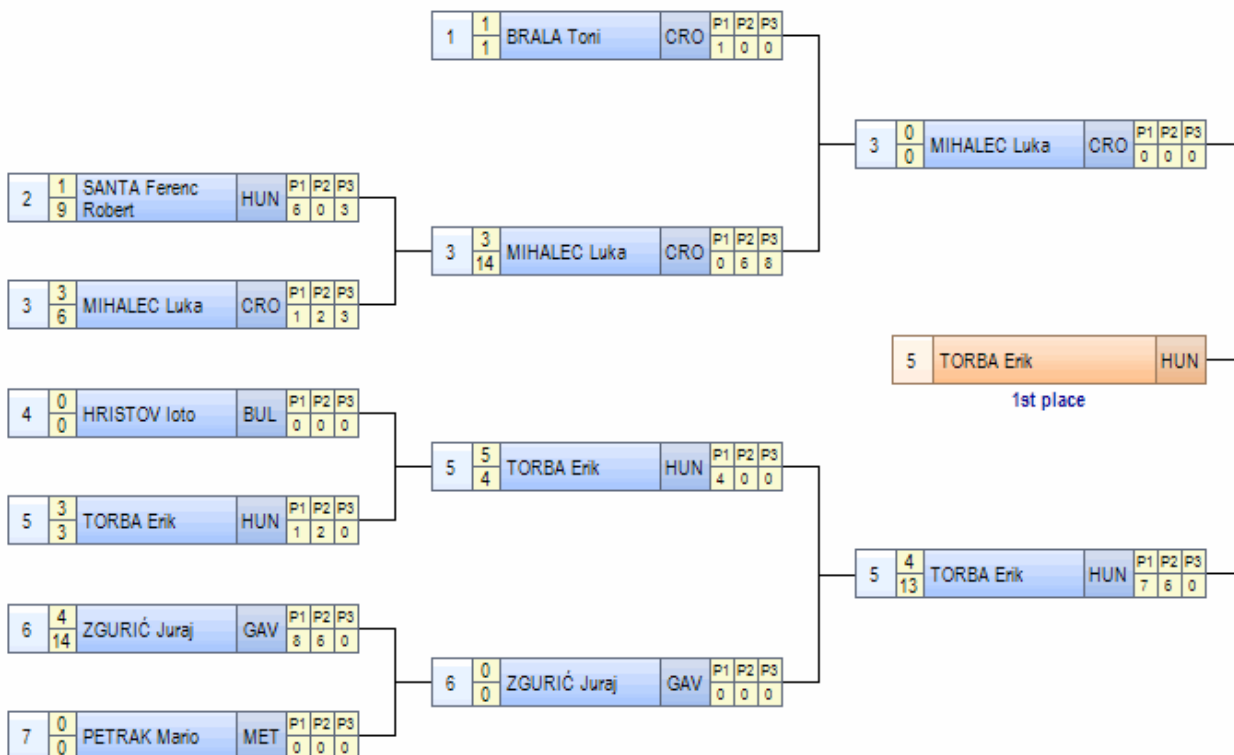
| | | | | P1 | P2 | P3 |
|---|---|---|---|---|---|---|
| 1 | 1/1 | BRALA Toni | CRO | 1 | 0 | 0 |

| | | | | P1 | P2 | P3 |
|---|---|---|---|---|---|---|
| 3 | 0/0 | MIHALEC Luka | CRO | 0 | 0 | 0 |

| | | | | P1 | P2 | P3 |
|---|---|---|---|---|---|---|
| 2 | 1/9 | SANTA Ferenc Robert | HUN | 6 | 0 | 3 |

| | | | | P1 | P2 | P3 |
|---|---|---|---|---|---|---|
| 3 | 3/14 | MIHALEC Luka | CRO | 0 | 6 | 8 |

| | | | | P1 | P2 | P3 |
|---|---|---|---|---|---|---|
| 3 | 3/6 | MIHALEC Luka | CRO | 1 | 2 | 3 |

5 TORBA Erik HUN

1st place

| | | | | P1 | P2 | P3 |
|---|---|---|---|---|---|---|
| 4 | 0/0 | HRISTOV Ioto | BUL | 0 | 0 | 0 |

| | | | | P1 | P2 | P3 |
|---|---|---|---|---|---|---|
| 5 | 5/4 | TORBA Erik | HUN | 4 | 0 | 0 |

| | | | | P1 | P2 | P3 |
|---|---|---|---|---|---|---|
| 5 | 3/3 | TORBA Erik | HUN | 1 | 2 | 0 |

| | | | | P1 | P2 | P3 |
|---|---|---|---|---|---|---|
| 5 | 4/13 | TORBA Erik | HUN | 7 | 6 | 0 |

| | | | | P1 | P2 | P3 |
|---|---|---|---|---|---|---|
| 6 | 4/14 | ZGURIĆ Juraj | GAV | 8 | 6 | 0 |

| | | | | P1 | P2 | P3 |
|---|---|---|---|---|---|---|
| 6 | 0/0 | ZGURIĆ Juraj | GAV | 0 | 0 | 0 |

| | | | | P1 | P2 | P3 |
|---|---|---|---|---|---|---|
| 7 | 0/0 | PETRAK Mario | MET | 0 | 0 | 0 |